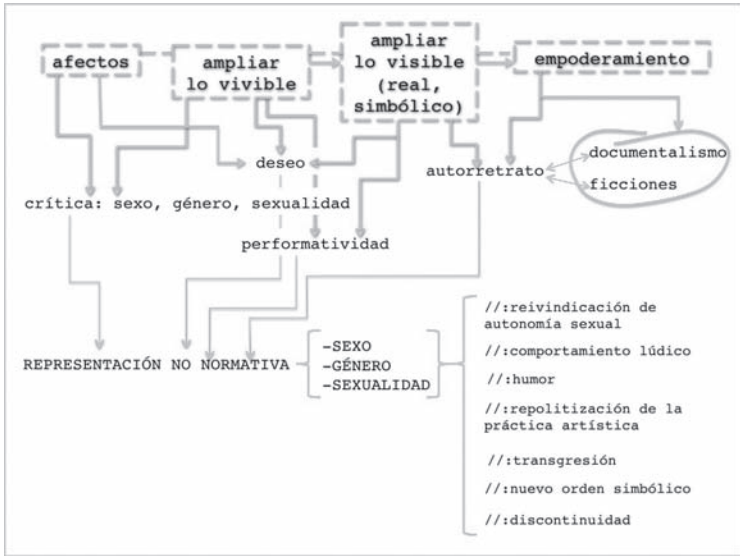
afectos

ampliar lo vivible

ampliar lo visible (real, simbólico)

empoderamiento

deseo

autorretrato

documentalismo

ficciones

crítica: sexo, género, sexualidad

performatividad

REPRESENTACIÓN NO NORMATIVA

-SEXO
-GÉNERO
-SEXUALIDAD

//:reivindicación de autonomía sexual

//:comportamiento lúdico

//:humor

//:repolitización de la práctica artística

//:transgresión

//:nuevo orden simbólico

//:discontinuidad